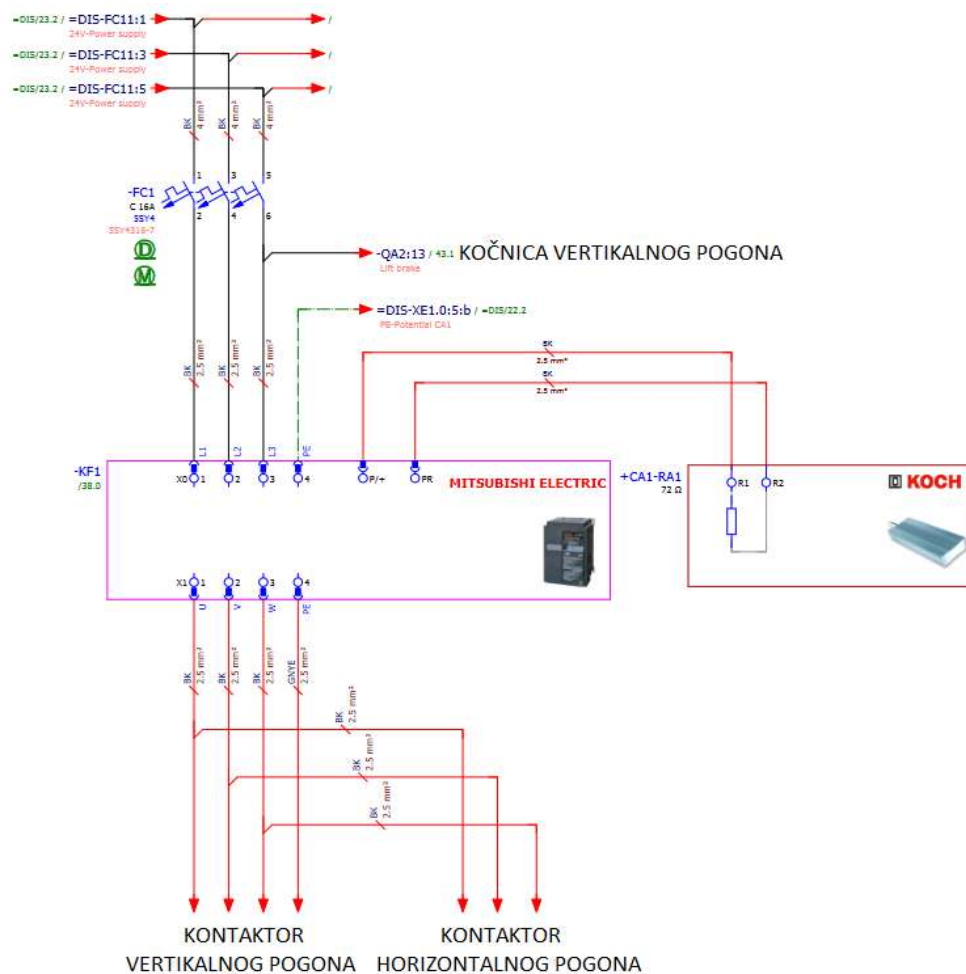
=DIS/23.2 / =DIS-FC11:1
24V-Power supply
=DIS/23.2 / =DIS-FC11:3
24V-Power supply
=DIS/23.2 / =DIS-FC11:5
24V-Power supply

BK 4 mm²
BK 4 mm²
BK 4 mm²

1 3 5

-FC1
C 16A
5SY4
5SY4316-7

2 4 6

-QA2:13 / 43.1 KOČNICA VERTIKALNOG POGONA
Lift brake

=DIS-XE1.0:5:b / =DIS/22.2
PE-Potential CA1

BK 2.5 mm²
BK 2.5 mm²

BK 2.5 mm²
BK 2.5 mm²
BK 2.5 mm²

L1 L2 L3 PE

-KF1
/38.0

X0 1 2 3 4 P/+ PR

MITSUBISHI ELECTRIC

+CA1-RA1
72 Ω

R1 R2

KOCH

X1 1 2 3 4

U V W PE

BK 2.5 mm²
BK 2.5 mm²
BK 2.5 mm²
GNYE 2.5 mm²

BK 2.5 mm²
BK 2.5 mm²
BK 2.5 mm²

KONTAKTOR
VERTIKALNOG POGONA

KONTAKTOR
HORIZONTALNOG POGONA